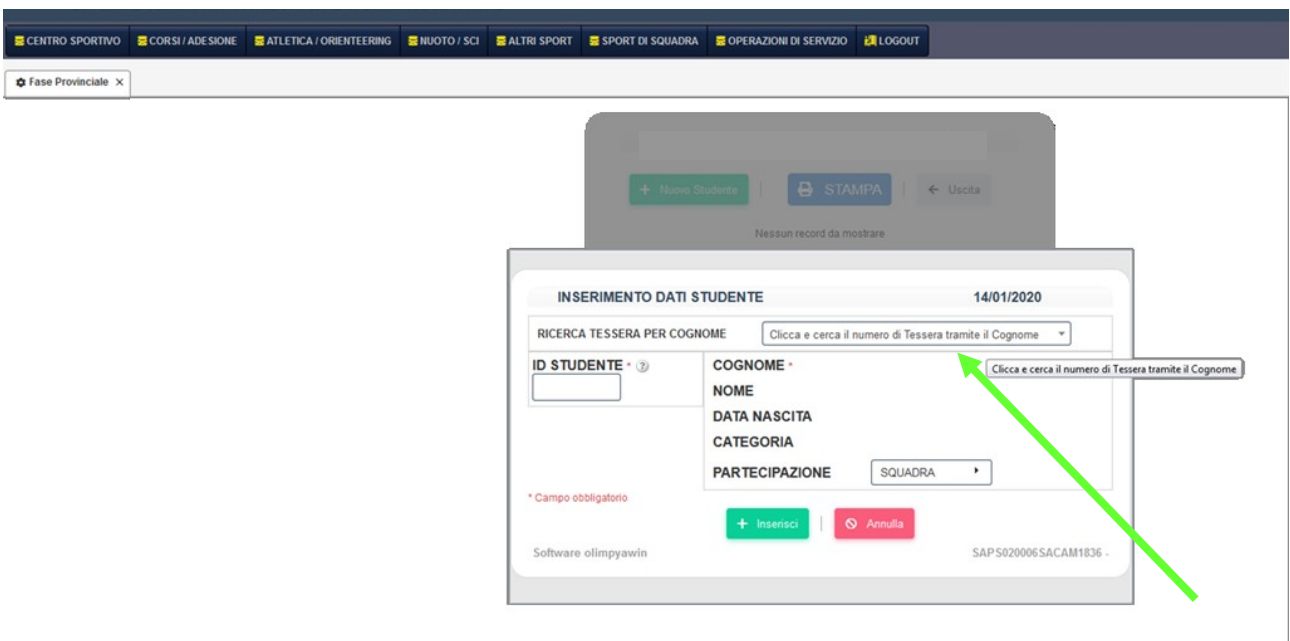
CENTRO SPORTIVO CORSI / ADESIONE ATLETICA / ORIENTEERING NUOTO / SCI ALTRI SPORT SPORT DI SQUADRA OPERAZIONI DI SERVIZIO LOGOUT

Fase Provinciale ×

+ Nuovo Studente | STAMPA | ← Uscita

Nessun record da mostrare

INSERIMENTO DATI STUDENTE 14/01/2020

RICERCA TESSERA PER COGNOME Clicca e cerca il numero di Tessera tramite il Cognome

Clicca e cerca il numero di Tessera tramite il Cognome

ID STUDENTE *

COGNOME *
NOME
DATA NASCITA
CATEGORIA
PARTECIPAZIONE SQUADRA

* Campo obbligatorio

+ Inserisci | Annulla

Software olimpyawin SAPS020006SACAM1836 -